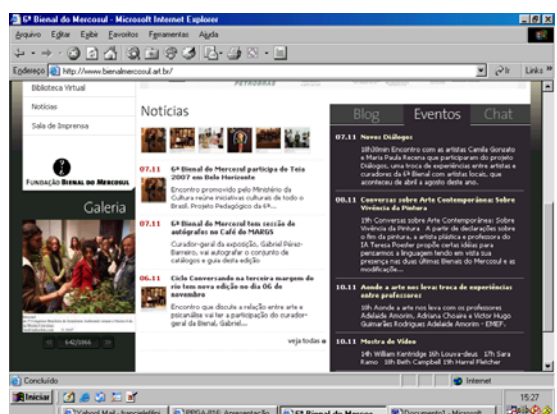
6ª Bienal do Mercosul - Microsoft Internet Explorer

Arquivo Editar Exibir Favoritos Ferramentas Ajuda

Endereço http://www.bienalmercosul.art.br/

Links

Biblioteca Virtual

Notícias

Sala de Imprensa

FUNDAÇÃO BIENAL DO MERCOSUL

Galeria

642/1066

Notícias

07.11 6ª Bienal do Mercosul participa do Teia 2007 em Belo Horizonte

Encontro promovido pelo Ministério da Cultura reúne iniciativas culturais de todo o Brasil. Projeto Pedagógico da 6ª...

07.11 6ª Bienal do Mercosul tem sessão de autógrafos no Café do MARGS

Curador-geral da exposição, Gabriel Pérez-Barreiro, vai autografar o conjunto de catálogos e guia desta edição

06.11 Ciclo Conversando na terceira margem do rio tem nova edição no dia 06 de novembro

Encontro que discute a relação entre arte e psicanálise vai ter a participação do curador-geral da Bienal, Gabriel...

veja todas

Blog Eventos Chat

07.11 Novos Diálogos

18h30min Encontro com as artistas Camila Gonzato e Maria Paula Recena que participaram do projeto Diálogos, uma troca de experiências entre artistas e curadores da 6ª Bienal com artistas locais, que aconteceu de abril a agosto deste ano.

08.11 Conversas sobre Arte Contemporânea: Sobre Vivência da Pintura

19h Conversas sobre Arte Contemporânea: Sobre Vivência da Pintura. A partir de declarações sobre o fim da pintura, a artista plástica e professora do IA Teresa Poester propõe certas ideias para pensarmos a linguagem tendo em vista sua presença nas duas últimas Bienais do Mercosul e as modificação...

10.11 Aonde a arte nos leva: troca de experiências entre professores

10h Aonde a arte nos leva com os professores Adelaide Amorim, Adriana Choaire e Victor Hugo Guimarães Rodrigues Adelaide Amorim - EMEF...

10.11 Mostra de Vídeo

14h William Kentridge 16h Louva-deus 17h Sara Ramo 18h Beth Campbell 19h Harrell Fletcher

Concluído

Internet

Iniciar

Yahoo! Mail - brocadelles

PPRGA 2016: Apresentação

6ª Bienal do Mercos...

Documento1 - Microsoft

15:27